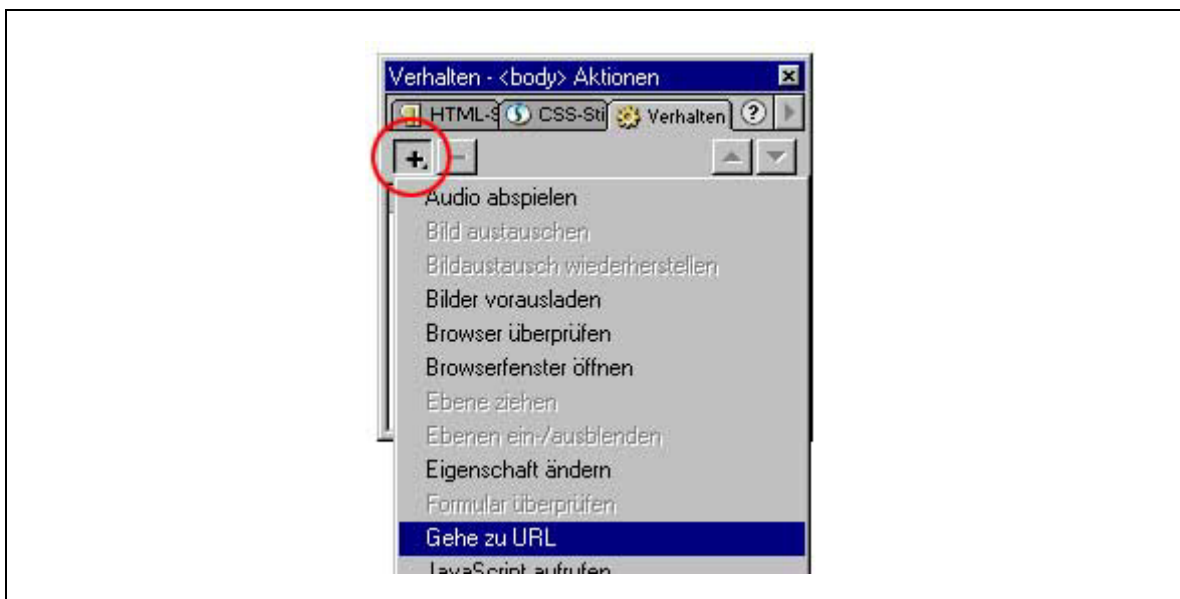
Verhalten - <body> Aktionen
HTML-S CSS-Sti Verhalten ?
+ −
Audio abspielen
Bild austauschen
Bildaustausch wiederherstellen
Bilder vorausladen
Browser überprüfen
Browserfenster öffnen
Ebene ziehen
Ebenen ein-/ausblenden
Eigenschaft ändern
Formular überprüfen
Gehe zu URL
JavaScript aufrufen